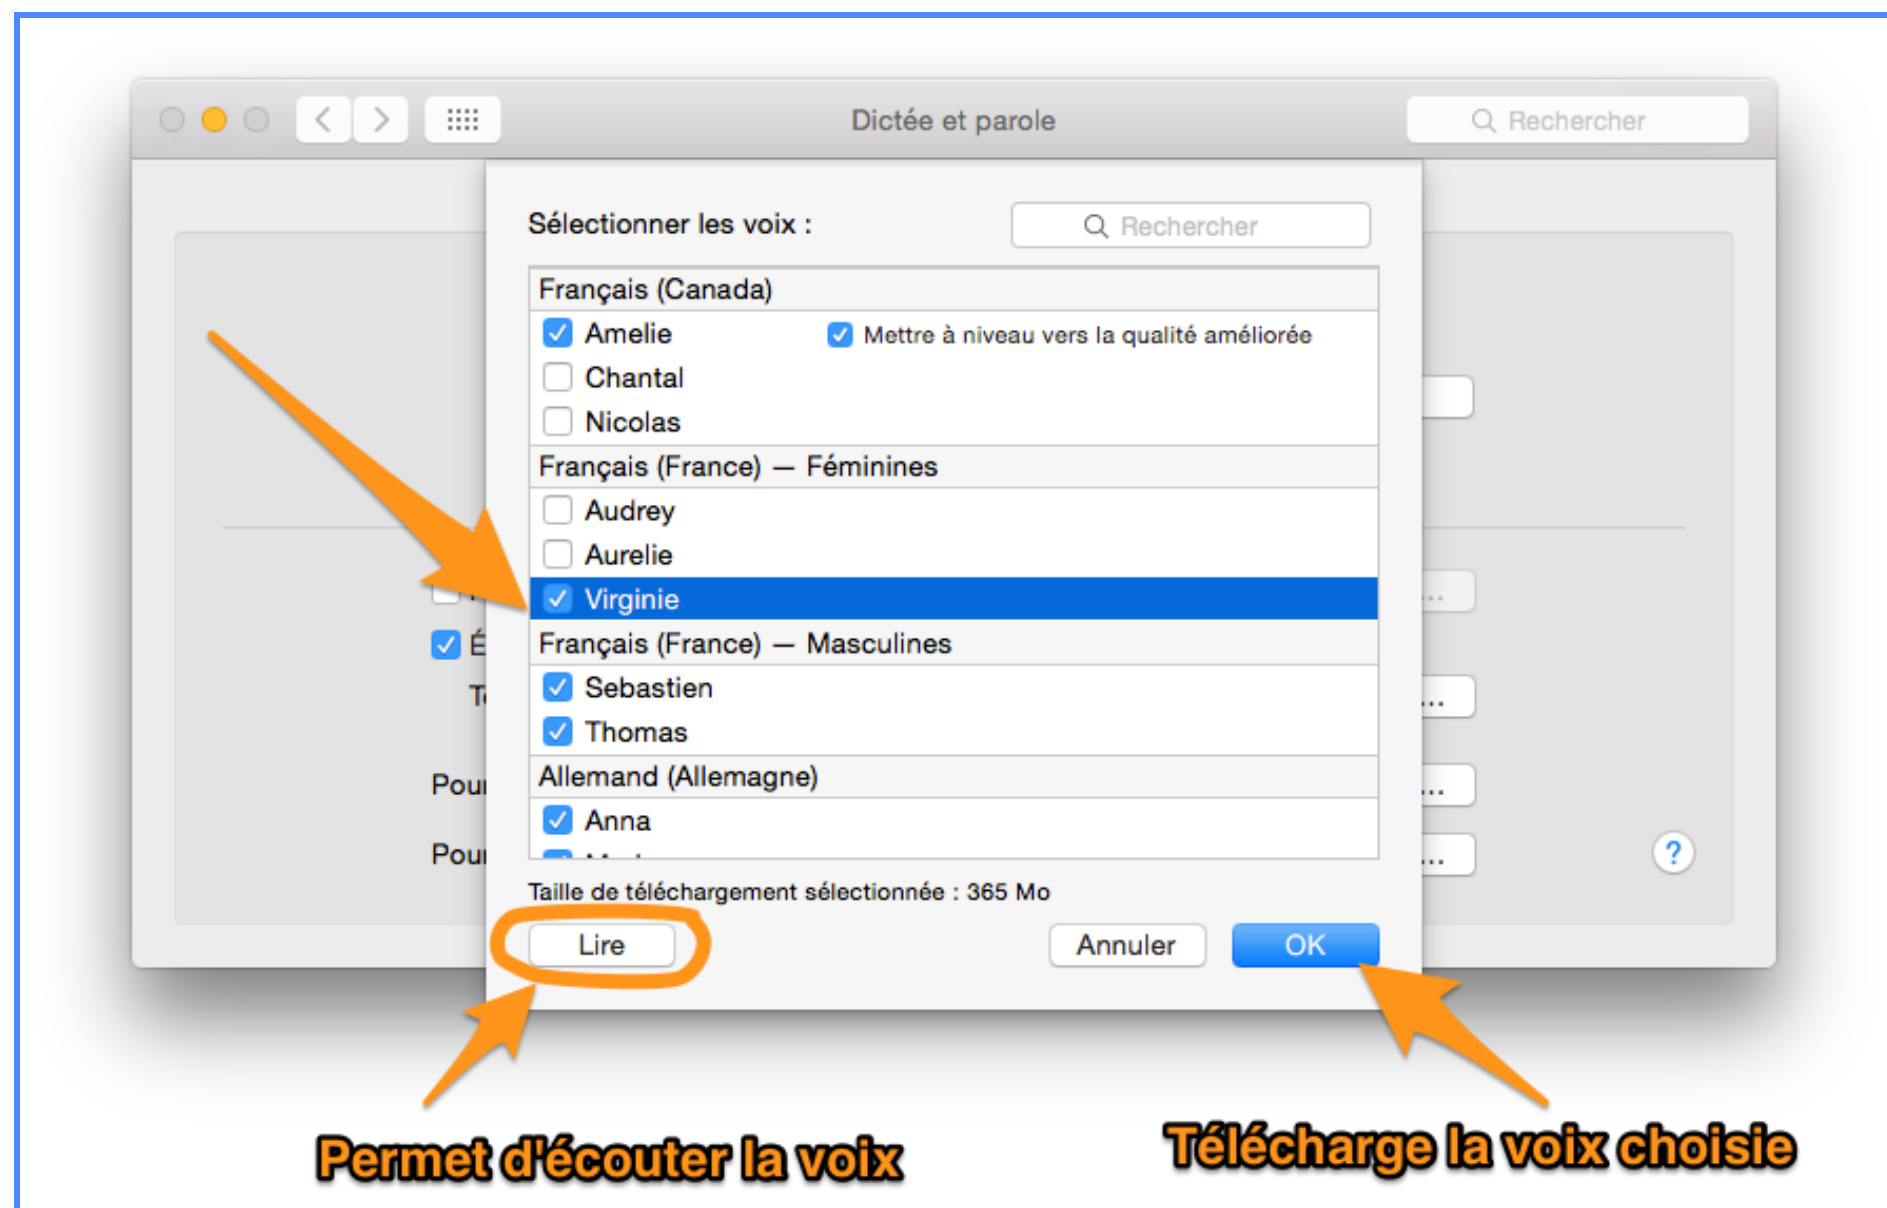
Dictée et parole

Rechercher

Sélectionner les voix :

Rechercher

Français (Canada)

Amelie

Mettre à niveau vers la qualité améliorée

Chantal

Nicolas

Français (France) — Féminines

Audrey

Aurelie

Virginie

Français (France) — Masculines

Sebastien

Thomas

Allemand (Allemagne)

Anna

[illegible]

É

T

Pour

Pour

...

...

...

...

?

Taille de téléchargement sélectionnée : 365 Mo

Lire

Annuler

OK

Permet d'écouter la voix

Télécharge la voix choisie